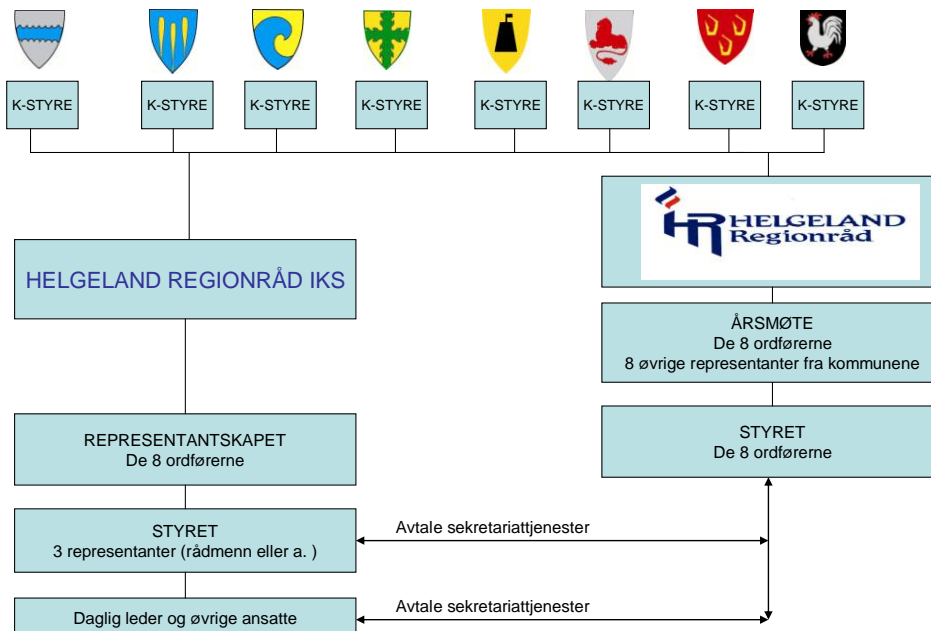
K-STYRE K-STYRE K-STYRE K-STYRE K-STYRE K-STYRE K-STYRE K-STYRE

HR HELGELAND Regionråd

HELGELAND REGIONRÅD IKS

ÅRSMØTE
De 8 ordførerne
8 øvrige representanter fra kommunene

REPRESENTANTSKAPET
De 8 ordførerne

STYRET
De 8 ordførerne

STYRET
3 representanter (rådmenn eller a. )

Avtale sekretariattjenester

Daglig leder og øvrige ansatte

Avtale sekretariattjenester